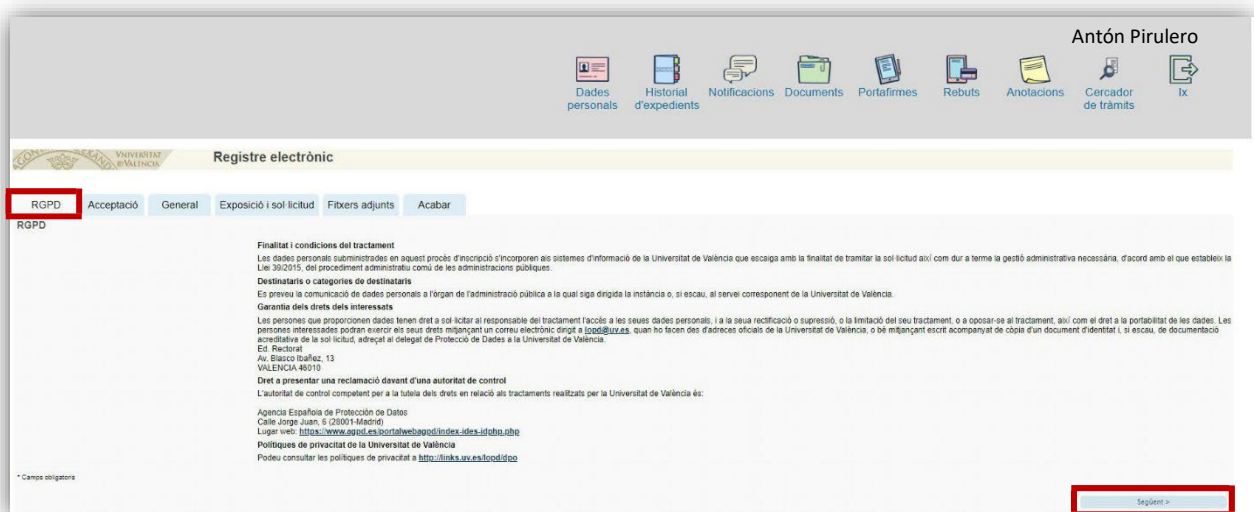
Antón Pirulero

Dades personals | Historial d'expedients | Notificacions | Documents | Portafirmes | Rebuts | Anotacions | Cercador de tràmits | Ix

VNIVERSITAT ID VALÈNCIA

Registre electrònic

RGPD | Acceptació | General | Exposició i sol·licitud | Fitxers adjunts | Acabar

RGPD

Finalitat i condicions del tractament

Les dades personals subministrades en aquest procés d'inscripció s'incorporen als sistemes d'informació de la Universitat de València que escaiga amb la finalitat de tramitar la sol·licitud així com dur a terme la gestió administrativa necessària, d'acord amb el que estableix la Llei 39/2015, del procediment administratiu comú de les administracions públiques.

Destinataris o categories de destinataris

Es preveu la comunicació de dades personals a l'òrgan de l'administració pública a la qual siga dirigida la instància o, si escau, al servei corresponent de la Universitat de València.

Garantia dels drets dels interessats

Les persones que proporcionen dades tenen dret a sol·licitar al responsable del tractament l'accés a les seues dades personals, i a la seua rectificació o supressió, o la limitació del seu tractament, o a oposar-se al tractament, així com el dret a la portabilitat de les dades. Les persones interessades podran exercir els seus drets mitjançant un correu electrònic dirigit a lopd@uv.es, quan ho facen des d'adreces oficials de la Universitat de València, o bé mitjançant escrit acompanyat de còpia d'un document d'identitat i, si escau, de documentació acreditativa de la sol·licitud, adreçat al delegat de Protecció de Dades a la Universitat de València.
Ed. Rectorat
Av. Blasco Ibañez, 13
VALENCIA 46010

Dret a presentar una reclamació davant d'una autoritat de control

L'autoritat de control competent per a la tutela dels drets en relació als tractaments realitzats per la Universitat de València és:

Agencia Española de Protección de Datos
Calle Jorge Juan, 6 (28001-Madrid)
Lugar web: https://www.agpd.es/portalwebagpd/index-ides-idphp.php

Polítiques de privacitat de la Universitat de València

Podeu consultar les polítiques de privacitat a http://links.uv.es/lopd/dpo

* Camps obligatoris

Següent >